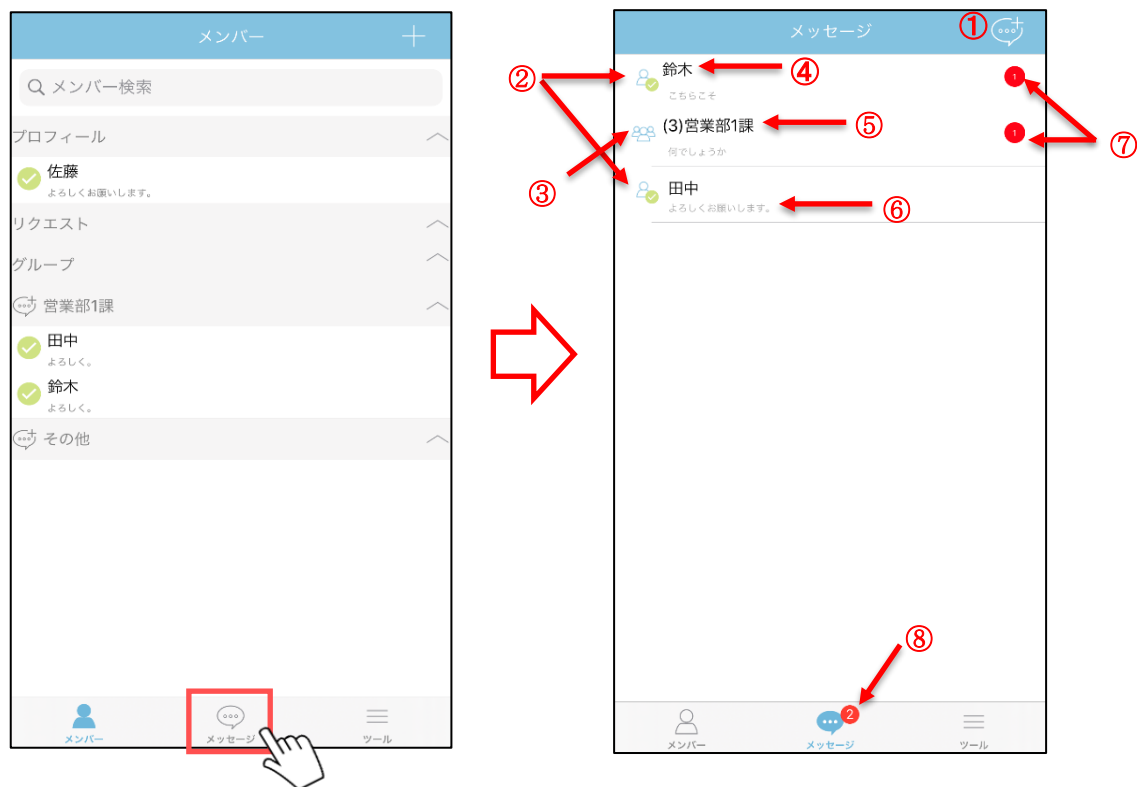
メンバー +

メンバー検索

プロフィール
佐藤
よろしくお願いします。

リクエスト

グループ

営業部1課
田中
よろしく。
鈴木
よろしく。

その他

メンバー メッセージ ツール

メッセージ ①

② 鈴木 ④
こちらこそ
1

(3)営業部1課 ⑤
何でしょうか
1
⑦

③ 田中
よろしくお願いします。 ⑥

⑧
2
メンバー メッセージ ツール